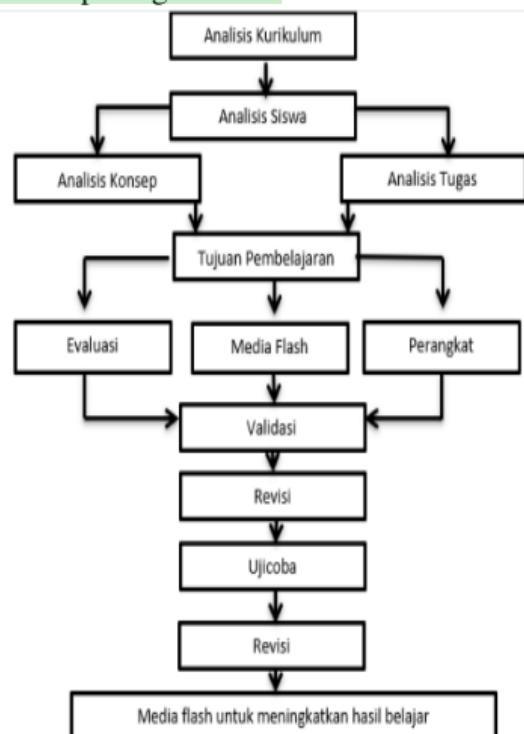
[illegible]

Analisis Kurikulum

Analisis Siswa

Analisis Konsep

Analisis Tugas

Tujuan Pembelajaran

Evaluasi

Media Flash

Perangkat

Validasi

Revisi

Ujicoba

Revisi

Media flash untuk meningkatkan hasil belajar